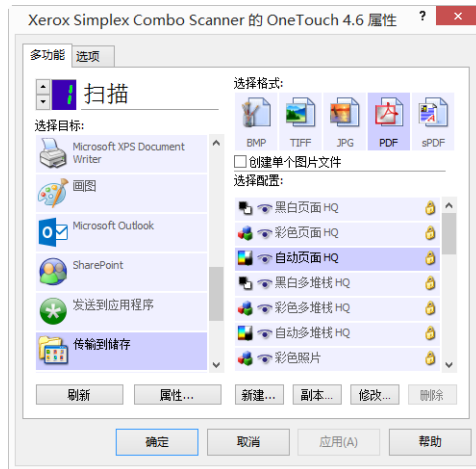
Xerox Simplex Combo Scanner 的 OneTouch 4.6 属性

? ×

多功能 选项

1 扫描

选择目标:

Microsoft XPS Document Writer

画图

Microsoft Outlook

SharePoint

发送到应用程序

传输到储存

选择格式:

BMP TIFF JPG PDF sPDF

创建单个图片文件

选择配置:

黑白页面 HQ

彩色页面 HQ

自动页面 HQ

黑白多堆栈 HQ

彩色多堆栈 HQ

自动多堆栈 HQ

彩色照片

刷新 属性... 新建... 副本... 修改... 删除

确定 取消 应用(A) 帮助